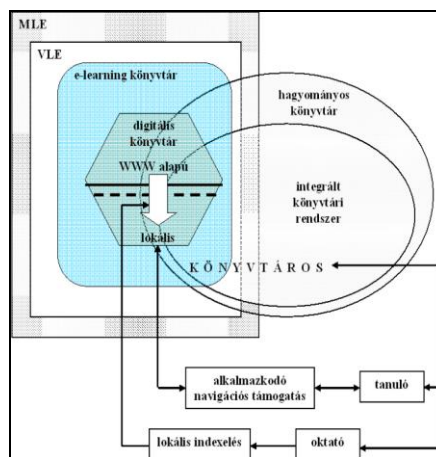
MLE

VLE

e-learning könyvtár

digitális könyvtár

WWW alapú

lokális

hagyományos könyvtár

integrált könyvtári rendszer

K Ö N Y V T Á R O S

alkalmazkodó navigációs támogatás

tanuló

lokális indexelés

oktató